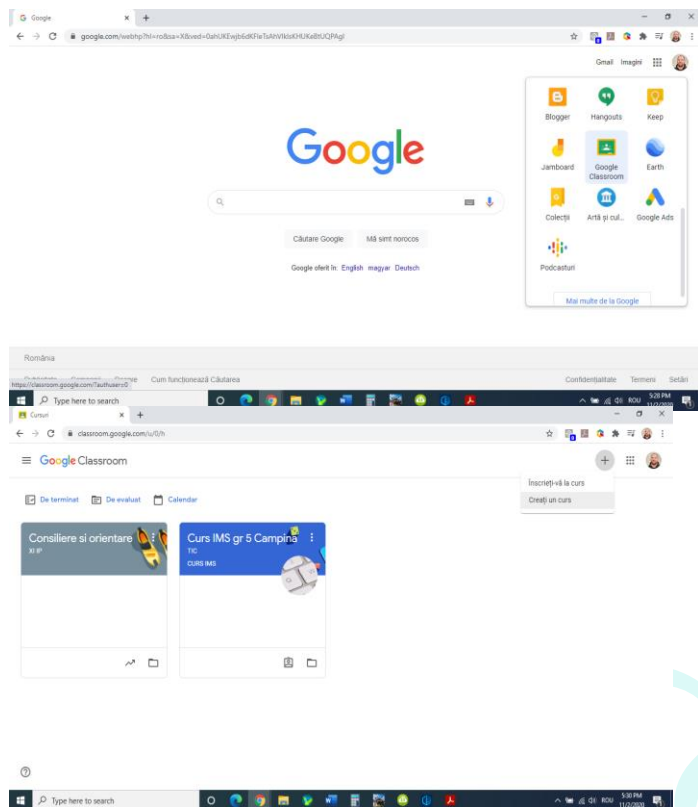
G Google × +

← → C google.com/webhp?hl=ro&sa=X&ved=0ahUKEwjb6dKFleTsAhVIkIsKHUKaBtUQPAgI

Gmail Imagini

Blogger Hangouts Keep

Jamboard Google Classroom Earth

Colecții Artă și cul... Google Ads

Podcasturi

Mai multe de la Google

Google

Căutare Google Mă simt norocos

Google oferit în: English magyar Deutsch

România

https://classroom.google.com/?authuser=0 Cum funcționează Căutarea Confidențialitate Termeni Setări

Type here to search

5:28 PM 11/2/2020

Cursuri × +

← → C classroom.google.com/u/0/h

Google Classroom

Înscrieți-vă la curs

Creați un curs

De terminat De evaluat Calendar

Consiliere si orientare
XI IP

Curs IMS gr 5 Campina
TIC
CURS IMS

Type here to search

5:30 PM 11/2/2020